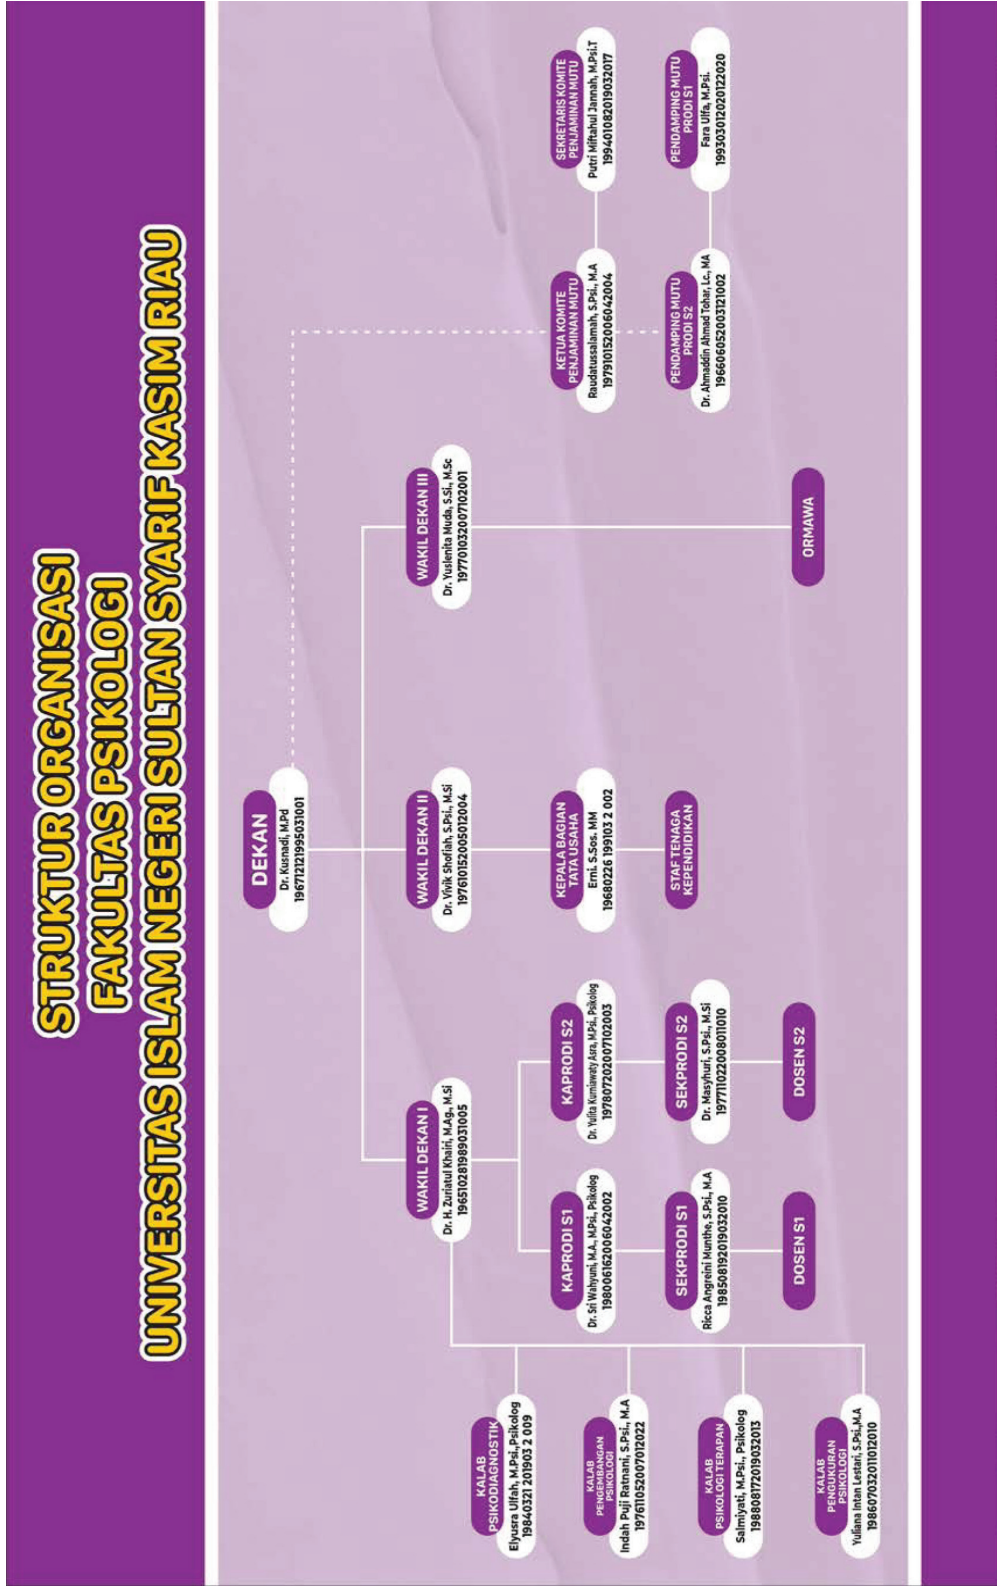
STRUKTUR ORGANISASI
FAKULTAS PSIKOLOGI
UNIVERSITAS ISLAM NEGERI SULTAN SYARIF KASIM RIAU

DEKAN
Dr. Kusnadi, M.Pd
196712121995031001

WAKIL DEKAN I
Dr. H. Zuriatul Khairi, M.Ag., M.Si
196510281989031005

WAKIL DEKAN II
Dr. Vivik Shofiah, S.Psi., M.Si
197610152005012004

WAKIL DEKAN III
Dr. Yuslenita Muda, S.Si., M.Sc
197701032007102001

KETUA KOMITE PENJAMINAN MUTU
Raudatussalamah, S.Psi., M.A
197910152006042004

SEKRETARIS KOMITE PENJAMINAN MUTU
Putri Miftahul Jannah, M.Psi.T
199401082019032017

PENDAMPING MUTU PRODI S2
Dr. Ahmaddin Ahmad Tohar, Lc., MA
196606052003121002

PENDAMPING MUTU PRODI S1
Fara Ulfa, M.Psi.
199303012020122020

KAPRODI S1
Dr. Sri Wahyuni, M.A., M.Psi., Psikolog
198006162006042002

KAPRODI S2
Dr. Yulita Kurniawaty Asra, M.Psi., Psikolog
197807202007102003

KEPALA BAGIAN TATA USAHA
Erni. S.Sos. MM
19680226 199103 2 002

ORMAWA

SEKPRODI S1
Ricca Angreini Munthe, S.Psi., M.A
198508192019032010

SEKPRODI S2
Dr. Masyhuri, S.Psi., M.Si
197711022008011010

STAF TENAGA KEPENDIDIKAN

DOSEN S1

DOSEN S2

KALAB PSIKODIAGNOSTIK
Elyusra Ulfah, M.Psi.,Psikolog
19840321 201903 2 009

KALAB PENGEMBANGAN PSIKOLOGI
Indah Puji Ratnani, S.Psi., M.A
197611052007012022

KALAB PSIKOLOGI TERAPAN
Salmiyati, M.Psi., Psikolog
198808172019032013

KALAB PENGUKURAN PSIKOLOGI
Yuliana Intan Lestari, S.Psi.,M.A
198607032011012010